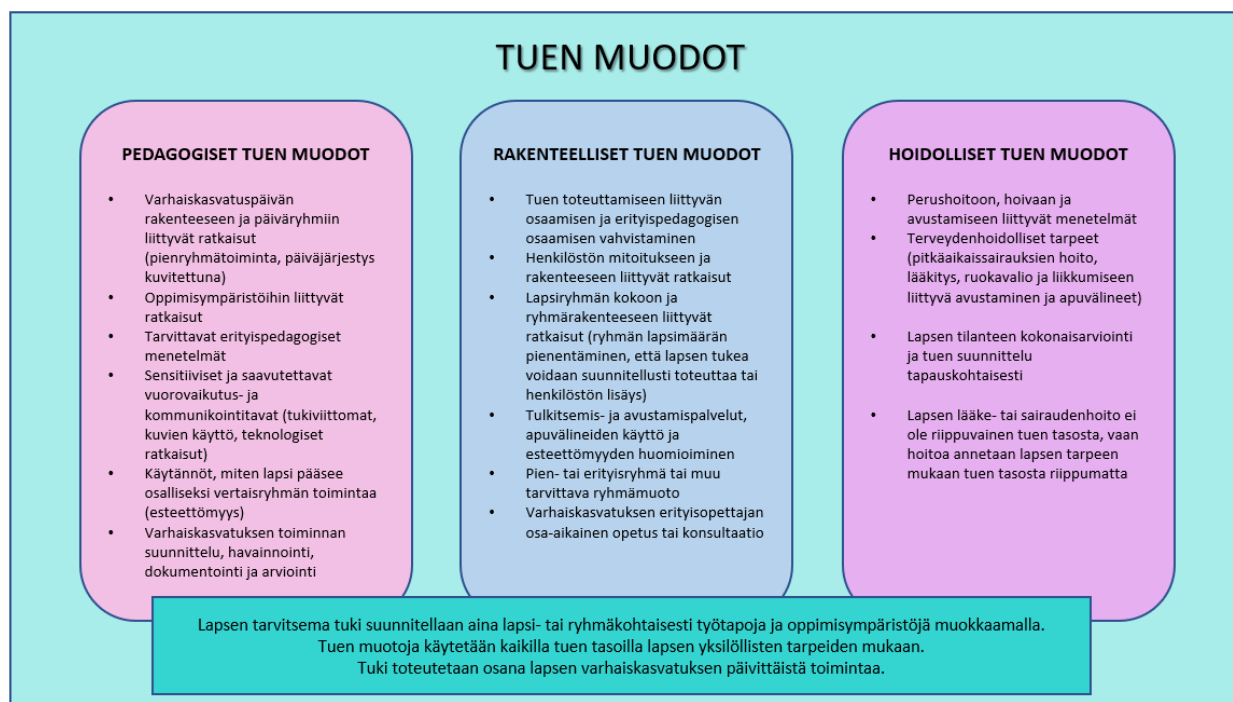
TUEN MUODOT

PEDAGOGISET TUEN MUODOT

- Varhaiskasvatuspäivän rakenteeseen ja päiväryhmiin liittyvät ratkaisut (pienryhmätoiminta, päiväjärjestys kuvitettuna)
- Oppimisympäristöihin liittyvät ratkaisut
- Tarvittavat erityispedagogiset menetelmät
- Sensitiiviset ja saavutettavat vuorovaikutus- ja kommunikointitavat (tukiviittomat, kuvien käyttö, teknologiset ratkaisut)
- Käytännöt, miten lapsi pääsee osalliseksi vertaisryhmän toimintaa (esteettömyys)
- Varhaiskasvatuksen toiminnan suunnittelu, havainnointi, dokumentointi ja arviointi

RAKENTEELLISET TUEN MUODOT

- Tuen toteuttamiseen liittyvän osaamisen ja erityispedagogisen osaamisen vahvistaminen
- Henkilöstön mitoitukseen ja rakenteeseen liittyvät ratkaisut
- Lapsiryhmän kokoon ja ryhmärakenteeseen liittyvät ratkaisut (ryhmän lapsimäärän pienentäminen, että lapsen tukea voidaan suunnitellusti toteuttaa tai henkilöstön lisäys)
- Tulkitsemis- ja avustamispalvelut, apuvälineiden käyttö ja esteettömyyden huomioiminen
- Pien- tai erityisryhmä tai muu tarvittava ryhmämuoto
- Varhaiskasvatuksen erityisopettajan osa-aikainen opetus tai konsultaatio

HOIDOLLISET TUEN MUODOT

- Perushoitoon, hoivaan ja avustamiseen liittyvät menetelmät
- Terveydenhoidolliset tarpeet (pitkäaikaissairauksien hoito, lääkitys, ruokavalio ja liikkumiseen liittyvä avustaminen ja apuvälineet)
- Lapsen tilanteen kokonaisarviointi ja tuen suunnittelu tapauskohtaisesti
- Lapsen lääke- tai sairaudenhoito ei ole riippuvainen tuen tasosta, vaan hoitoa annetaan lapsen tarpeen mukaan tuen tasosta riippumatta

Lapsen tarvitsema tuki suunnitellaan aina lapsi- tai ryhmäkohtaisesti työtapoja ja oppimisympäristöjä muokkaamalla.
Tuen muotoja käytetään kaikilla tuen tasoilla lapsen yksilöllisten tarpeiden mukaan.
Tuki toteutetaan osana lapsen varhaiskasvatuksen päivittäistä toimintaa.